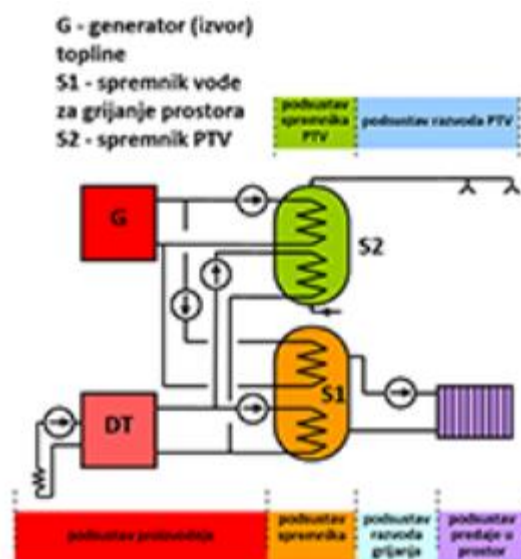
G - generator (izvor) topline
S1 - spremnik vode za grijanje prostora
S2 - spremnik PTV

podsustav spremnika PTV

podsustav razvoda PTV

G

S2

S1

DT

podsustav proizvodnje

podsustav spremnika

podsustav razvoda grijanja

podsustav predaje u prostor